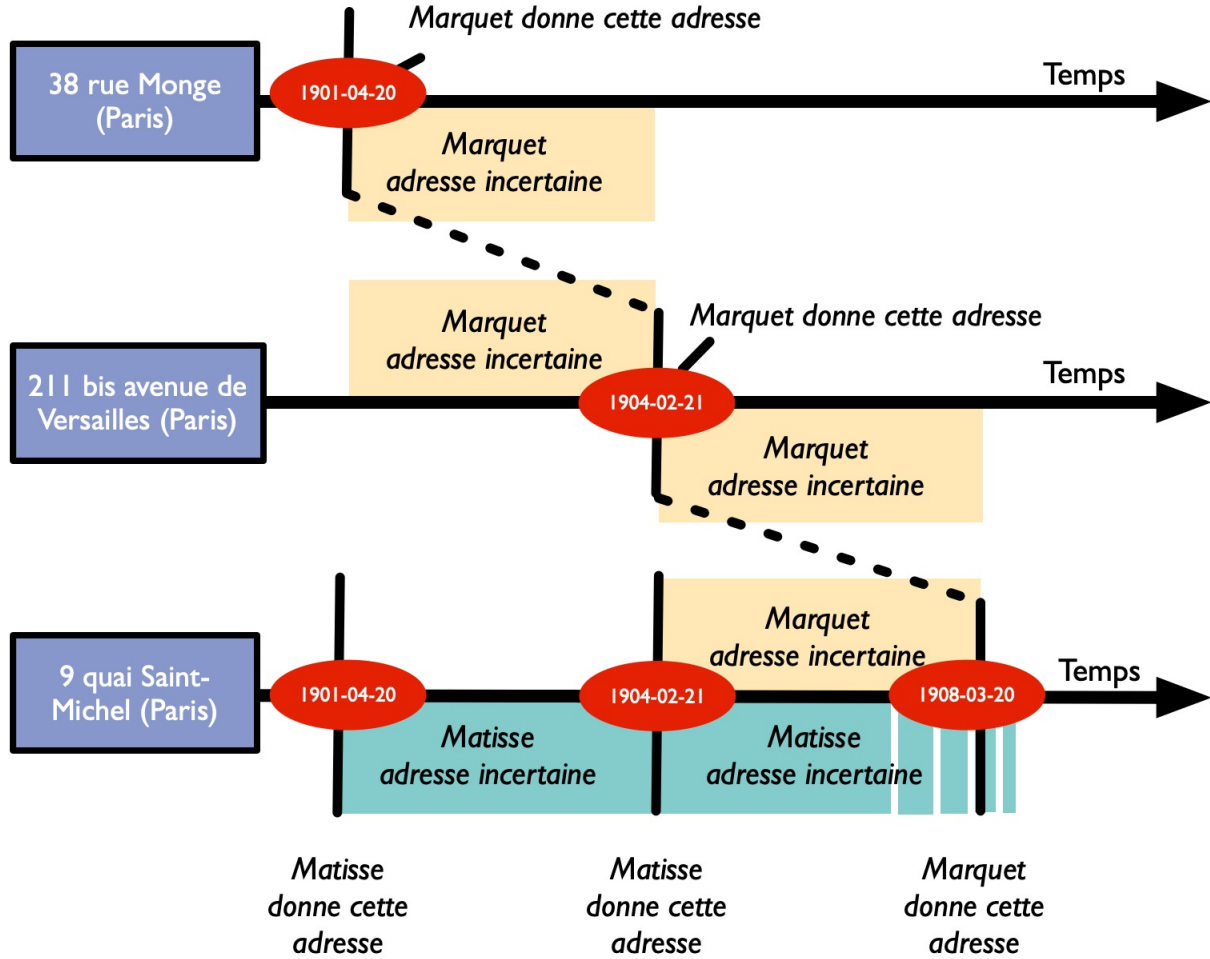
Marquet donne cette adresse

38 rue Monge (Paris)

1901-04-20

Temps

Marquet adresse incertaine

Marquet adresse incertaine

Marquet donne cette adresse

211 bis avenue de Versailles (Paris)

1904-02-21

Temps

Marquet adresse incertaine

Marquet adresse incertaine

9 quai Saint-Michel (Paris)

1901-04-20

1904-02-21

1908-03-20

Temps

Matisse adresse incertaine

Matisse adresse incertaine

Matisse donne cette adresse

Matisse donne cette adresse

Marquet donne cette adresse